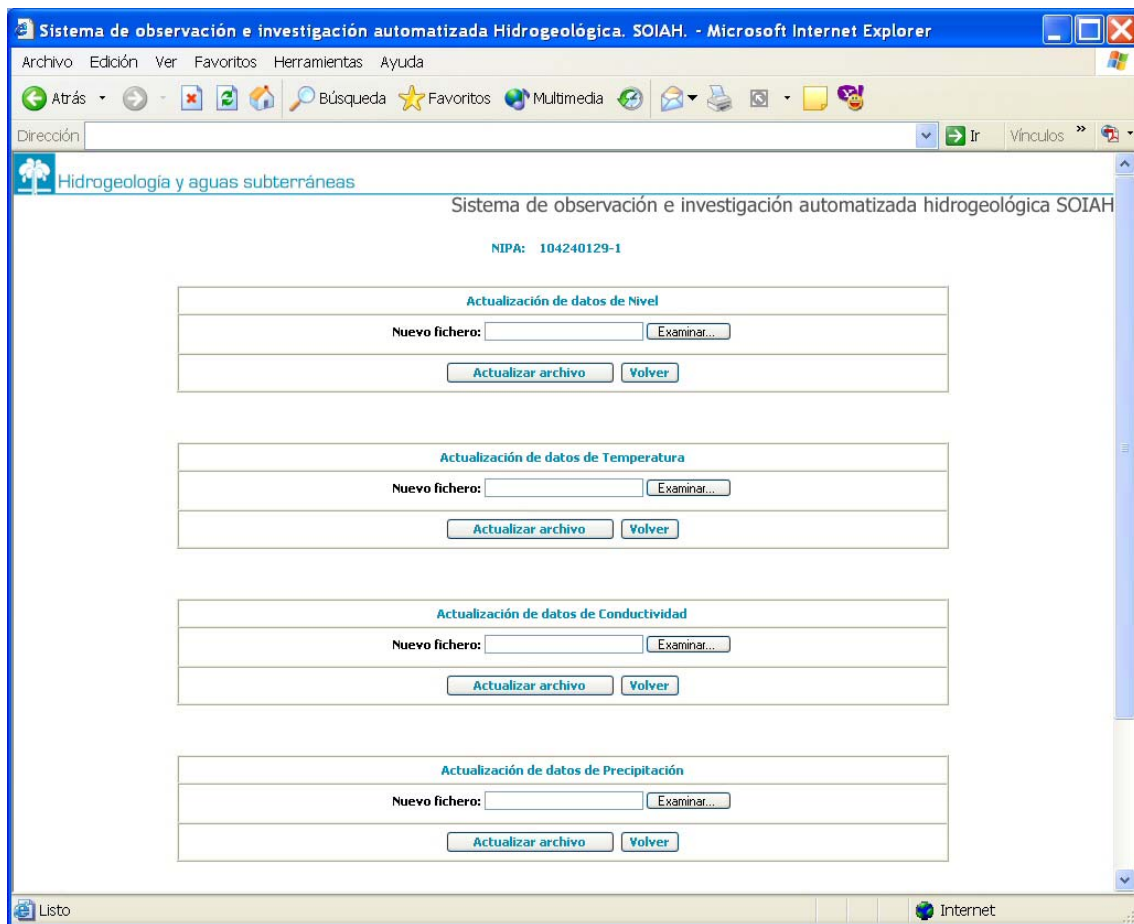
Sistema de observación e investigación automatizada Hidrogeológica. SOIAH. - Microsoft Internet Explorer

Archivo Edición Ver Favoritos Herramientas Ayuda

Atrás Búsqueda Favoritos Multimedia

Dirección Ir Vínculos

Hidrogeología y aguas subterráneas

Sistema de observación e investigación automatizada hidrogeológica SOIAH

NIPA: 104240129-1

Actualización de datos de Nivel

Nuevo fichero: Examinar...

Actualizar archivo Volver

Actualización de datos de Temperatura

Nuevo fichero: Examinar...

Actualizar archivo Volver

Actualización de datos de Conductividad

Nuevo fichero: Examinar...

Actualizar archivo Volver

Actualización de datos de Precipitación

Nuevo fichero: Examinar...

Actualizar archivo Volver

Listo Internet